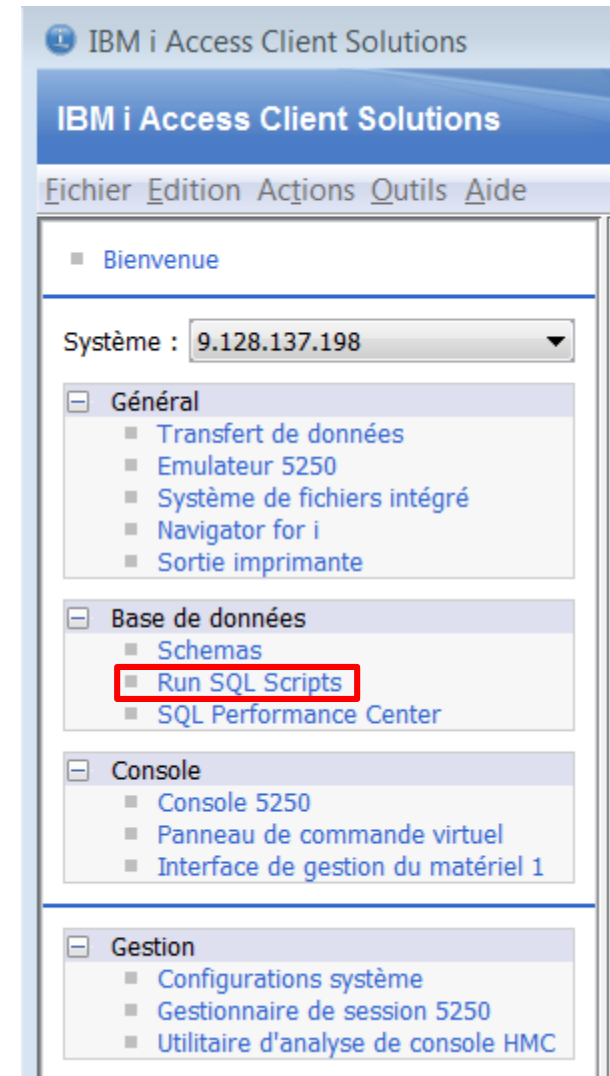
IBM i Access Client Solutions

IBM i Access Client Solutions

Fichier Edition Actions Outils Aide

Bienvenue

Système : 9.128.137.198

Général
Transfert de données
Emulateur 5250
Système de fichiers intégré
Navigator for i
Sortie imprimante

Base de données
Schemas
Run SQL Scripts
SQL Performance Center

Console
Console 5250
Panneau de commande virtuel
Interface de gestion du matériel 1

Gestion
Configurations système
Gestionnaire de session 5250
Utilitaire d'analyse de console HMC